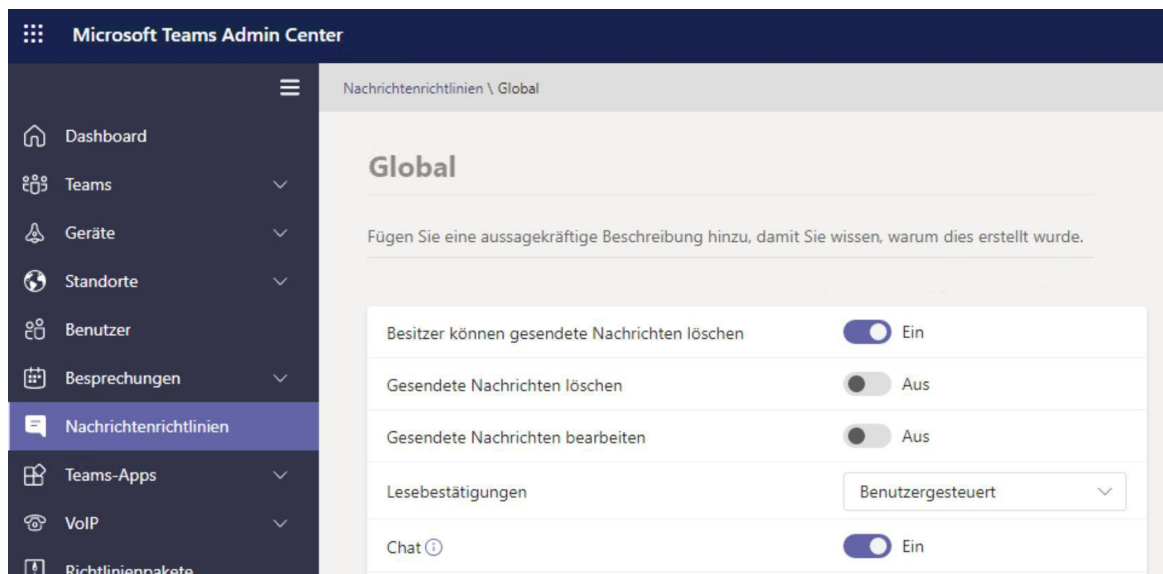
Microsoft Teams Admin Center

Dashboard
Teams
Geräte
Standorte
Benutzer
Besprechungen
Nachrichtenrichtlinien
Teams-Apps
VoIP
Richtlinienpakete

Nachrichtenrichtlinien \ Global

Global

Fügen Sie eine aussagekräftige Beschreibung hinzu, damit Sie wissen, warum dies erstellt wurde.

| | |
|---|---|
| Besitzer können gesendete Nachrichten löschen | Ein |
| Gesendete Nachrichten löschen | Aus |
| Gesendete Nachrichten bearbeiten | Aus |
| Lesebestätigungen | Benutzergesteuert |
| Chat | Ein |